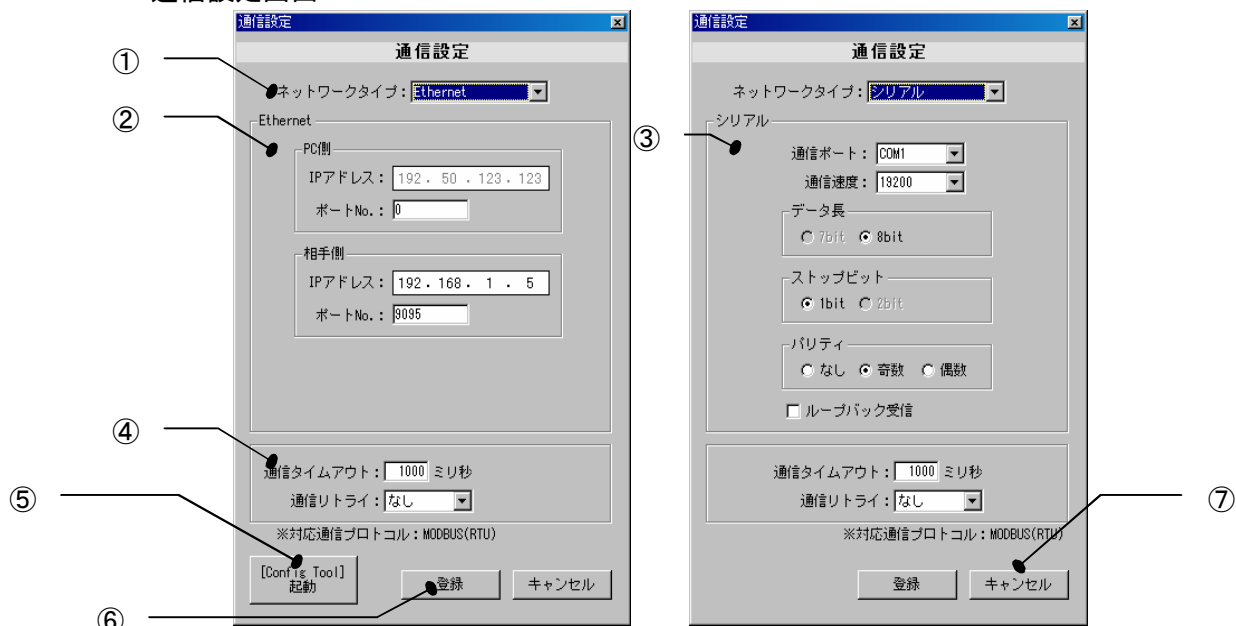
通信設定画面

通信設定
通信設定
①
ネットワークタイプ： Ethernet
②
Ethernet
PC側
IPアドレス： 192 . 50 . 123 . 123
ポートNo.： 0
相手側
IPアドレス： 192 . 168 . 1 . 5
ポートNo.： 9095
④
通信タイムアウト： 1000 ミリ秒
通信リトライ： なし
⑤
※対応通信プロトコル：MODBUS(RTU)
[Config Tool] 起動
登録
キャンセル
⑥

通信設定
通信設定
ネットワークタイプ： シリアル
③
シリアル
通信ポート： COM1
通信速度： 19200
データ長
7bit 8bit
ストップビット
1bit 2bit
パリティ
なし 奇数 偶数
ループバック受信
通信タイムアウト： 1000 ミリ秒
通信リトライ： なし
⑦
※対応通信プロトコル：MODBUS(RTU)
登録
キャンセル